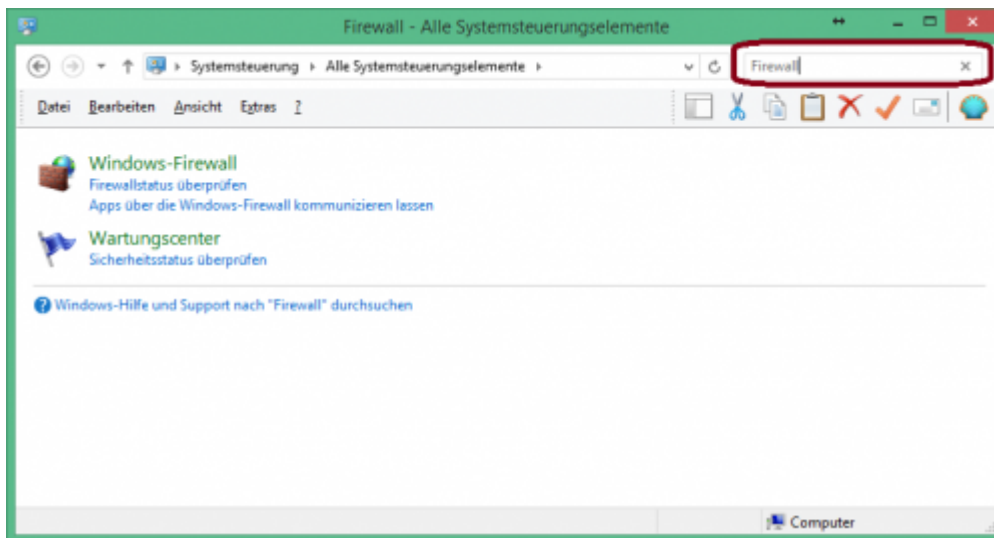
Firewall - Alle Systemsteuerungselemente

Systemsteuerung › Alle Systemsteuerungselemente ›

Firewall

Datei Bearbeiten Ansicht Extras ?

Windows-Firewall
Firewallstatus überprüfen
Apps über die Windows-Firewall kommunizieren lassen

Wartungscenter
Sicherheitsstatus überprüfen

Windows-Hilfe und Support nach "Firewall" durchsuchen

Computer